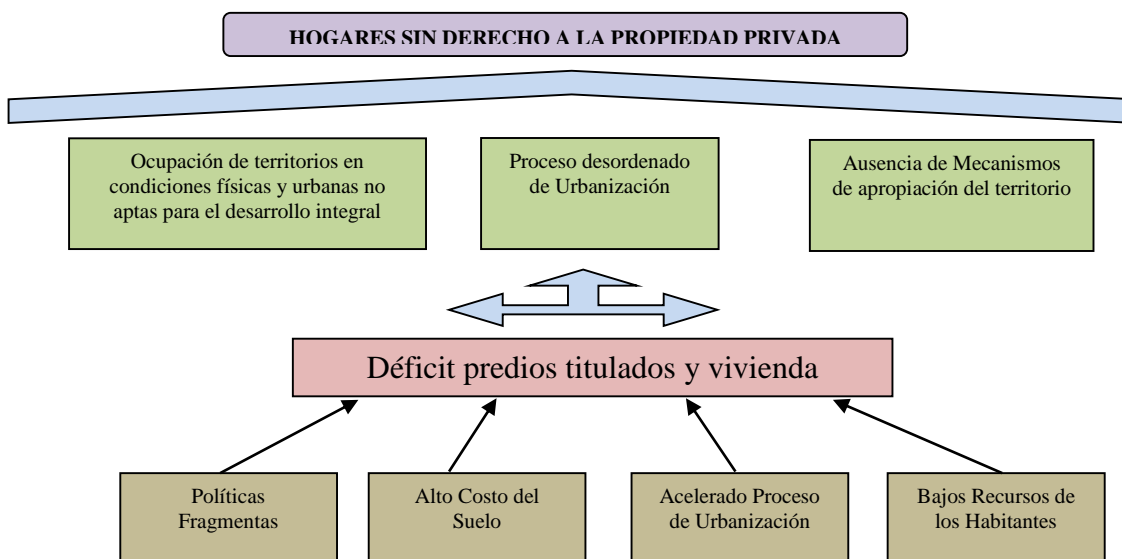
HOGARES SIN DERECHO A LA PROPIEDAD PRIVADA

Ocupación de territorios en condiciones físicas y urbanas no aptas para el desarrollo integral

Proceso desordenado de Urbanización

Ausencia de Mecanismos de apropiación del territorio

Déficit predios titulados y vivienda

Políticas Fragmentas

Alto Costo del Suelo

Acelerado Proceso de Urbanización

Bajos Recursos de los Habitantes